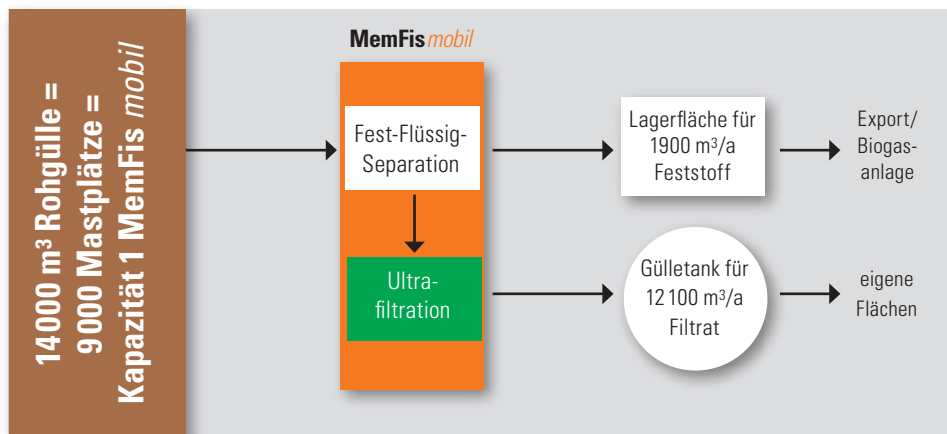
14000 m³ Rohgülle =
9000 Mastplätze =
Kapazität 1 MemFis mobil

MemFis mobil

Fest-Flüssig-Separation

Ultrafiltration

Lagerfläche für 1900 m³/a Feststoff

Export/ Biogasanlage

Gülletank für 12 100 m³/a Filtrat

eigene Flächen